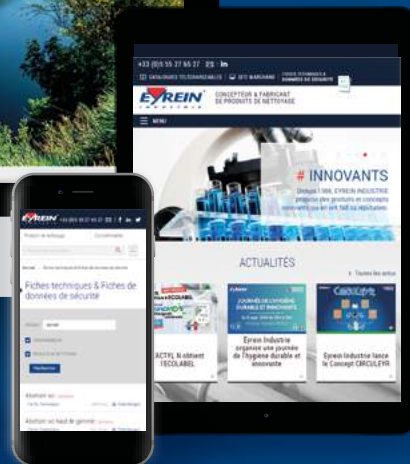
+33 (0)5 55 27 65 27

CATALOGUES TÉLÉCHARGEABLES

SITE MARCHAND

FICHES TECHNIQUES & DONNÉES DE SÉCURITÉ

EYREIN INDUSTRIE

CONCEPTEUR & FABRICANT DE PRODUITS DE NETTOYAGE

MENU

# INNOVANTS

Depuis 1986, EYREIN INDUSTRIE propose des produits et concepts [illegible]

ACTUALITÉS

Toutes les actus

ACTYL N obtient l'ECOLABEL

Eyrein Industrie organise une journée de l'hygiène durable et innovante

Eyrein Industrie lance le Concept CIRCULEYR

EYREIN

+33 (0)5 55 27 65 27

Fiches techniques & Fiches de données de sécurité

Rechercher

Abattant wc

Abattant wc haut de gamme